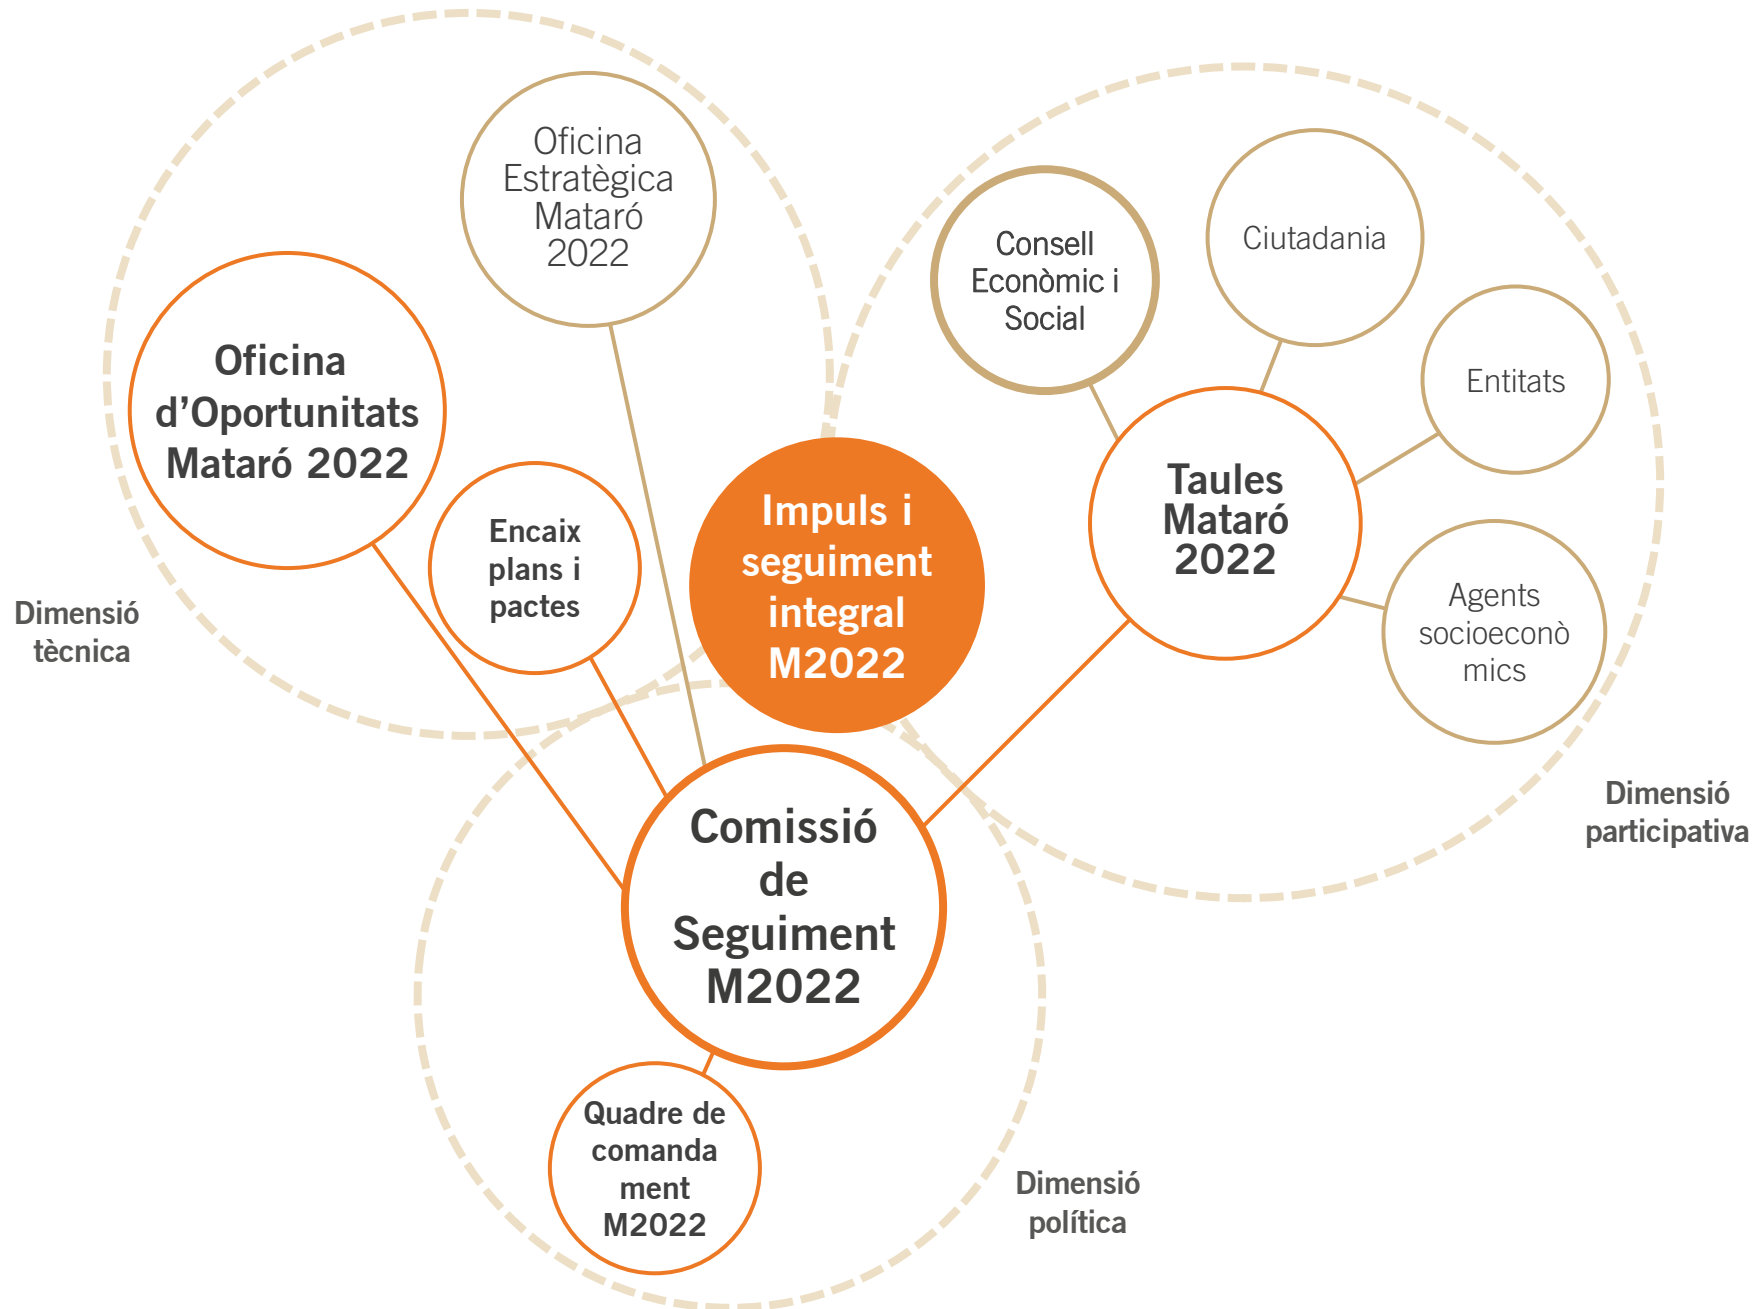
Oficina Estratègica Mataró 2022

Consell Econòmic i Social

Ciutadania

Entitats

Oficina d'Oportunitats Mataró 2022

Encaix plans i pactes

Impuls i seguiment integral M2022

Taules Mataró 2022

Agents socioeconò mics

Dimensió tècnica

Dimensió participativa

Comissió de Seguiment M2022

Quadre de comanda ment M2022

Dimensió política